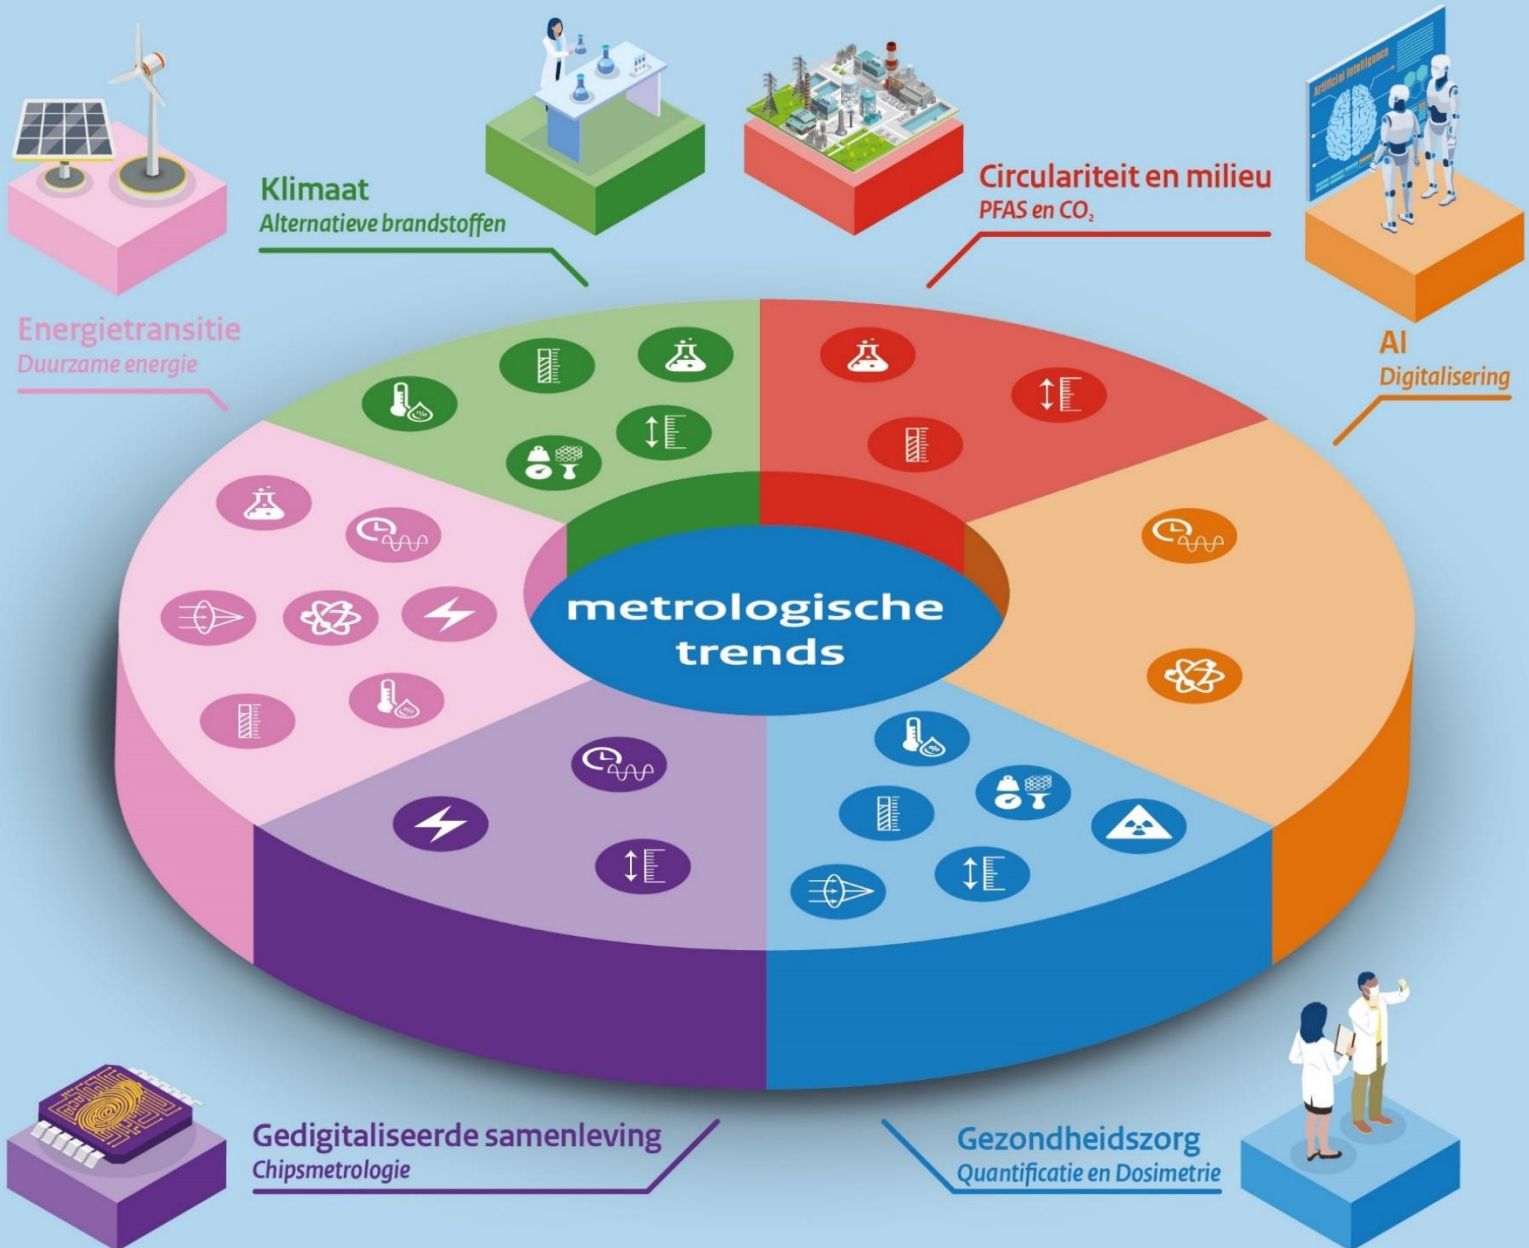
Klimaat
Alternatieve brandstoffen

Circulariteit en milieu
PFAS en $CO_2$

Artificial Intelligence

Energietransitie
Duurzame energie

AI
Digitalisering

metrologische trends

Gedigitaliseerde samenleving
Chipsmetrologie

Gezondheidszorg
Quantificatie en Dosimetrie